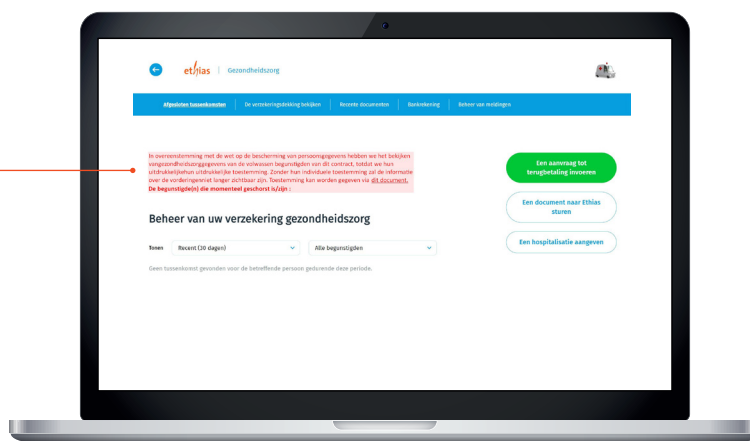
ethias | Gezondheidszorg

Afgesloten tussenkomsten | De verzekeringsdekking bekijken | Recente documenten | Bankrekening | Beheer van meldingen

In overeenstemming met de wet op de bescherming van persoonsgegevens hebben we het bekijken vangezondheidszorggegevens van de volwassen begunstigden van dit contract, totdat we hun uitdrukkelijkehun uitdrukkelijke toestemming. Zonder hun individuele toestemming zal de informatie over de vorderingenniet langer zichtbaar zijn. Toestemming kan worden gegeven via dit document. De begunstigde(n) die momenteel geschorst is/zijn :

Een aanvraag tot terugbetaling invoeren

Een document naar Ethias sturen

Een hospitalisatie aangeven

Beheer van uw verzekering gezondheidszorg

Tonen Recent (30 dagen) Alle begunstigden

Geen tussenkomst gevonden voor de betreffende persoon gedurende deze periode.